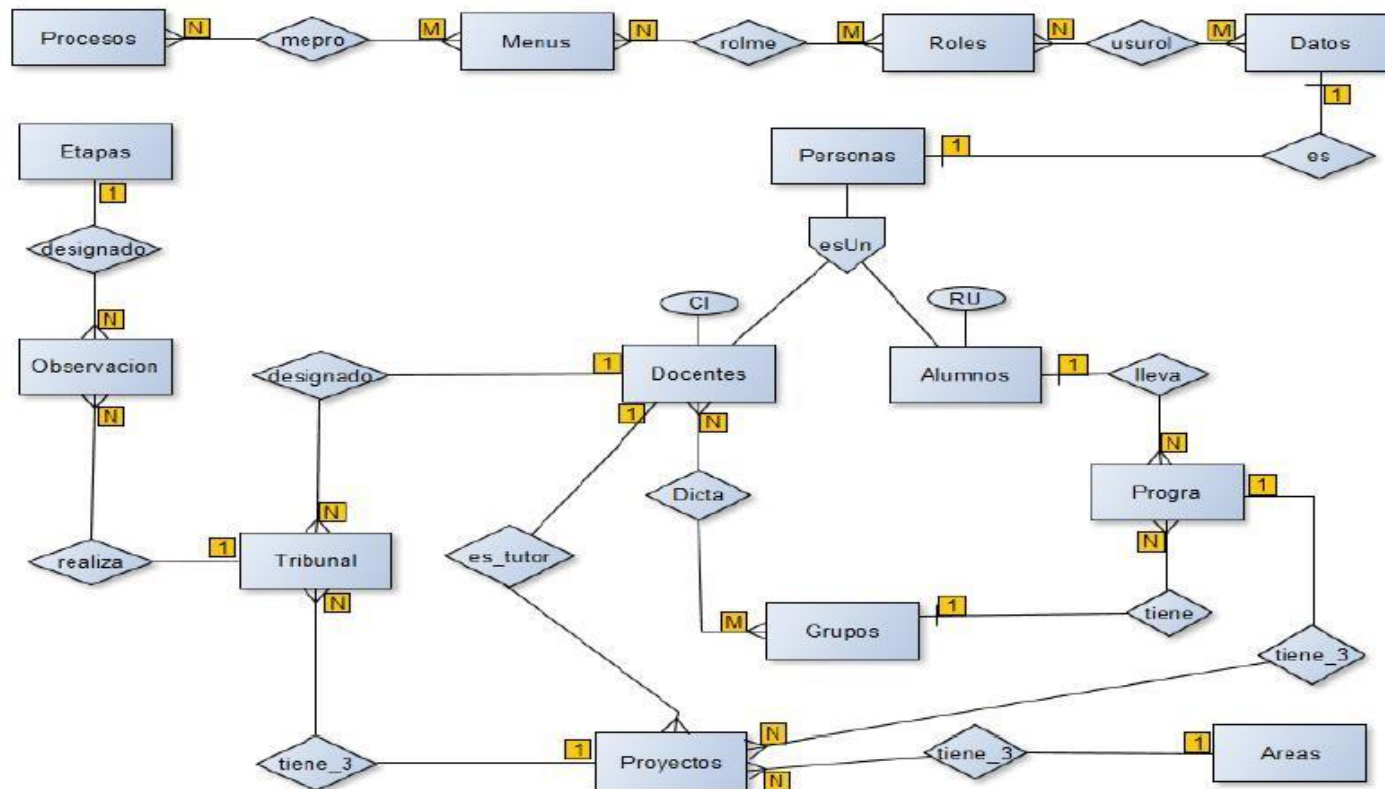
Procesos N mepro M Menus N rolme M Roles N usurol M Datos

1

Etapas

1

designado

N

Observacion

N

Personas 1 es

esUn

CI

RU

1 designado Docentes

Alumnos 1 lleva

1 N

N

Dicta

Progra 1

N

realiza 1 Tribunal

N

es_tutor

N

M Grupos 1 tiene

tiene_3

N

tiene_3 1 Proyectos

N tiene_3 1 Areas

N